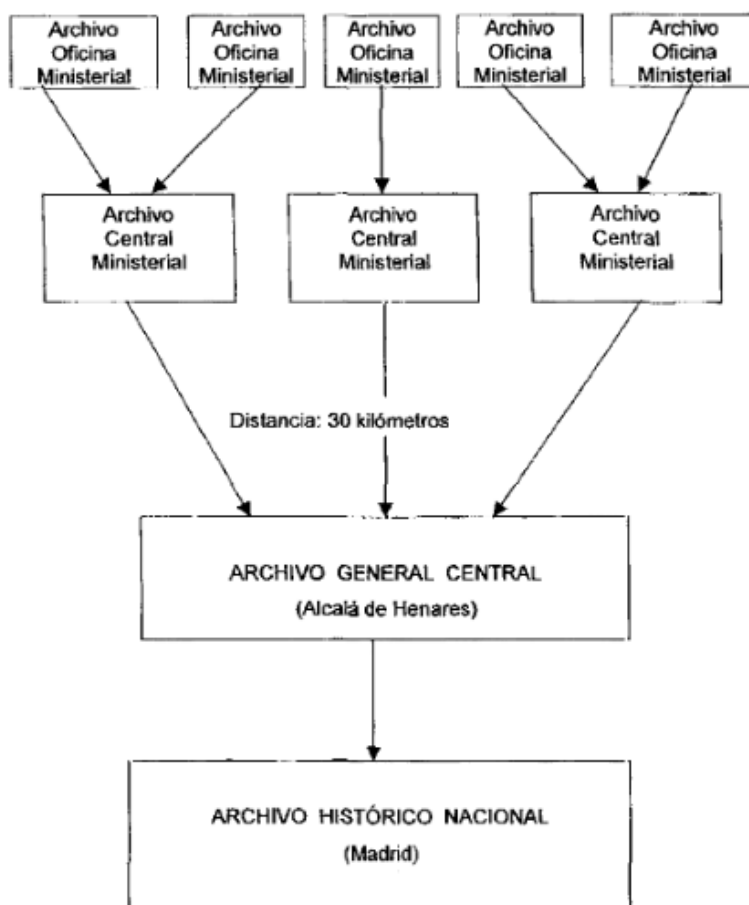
Archivo Oficina Ministerial

Archivo Oficina Ministerial

Archivo Oficina Ministerial

Archivo Oficina Ministerial

Archivo Oficina Ministerial

Archivo Central Ministerial

Archivo Central Ministerial

Archivo Central Ministerial

Distancia: 30 kilómetros

ARCHIVO GENERAL CENTRAL
(Alcalá de Henares)

ARCHIVO HISTÓRICO NACIONAL
(Madrid)